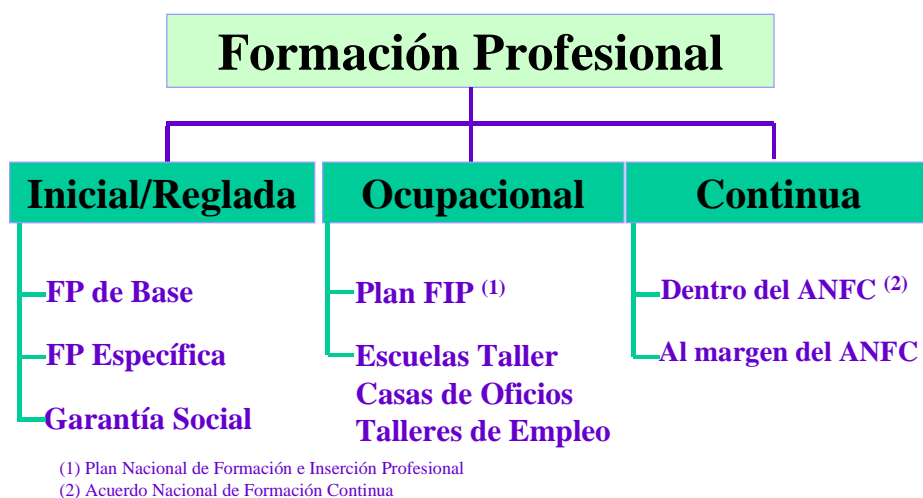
Formación Profesional

Inicial/Reglada

FP de Base

FP Específica

Garantía Social

Ocupacional

Plan FIP $^{(1)}$

Escuelas Taller
Casas de Oficios
Talleres de Empleo

Continua

Dentro del ANFC $^{(2)}$

Al margen del ANFC

(1) Plan Nacional de Formación e Inserción Profesional
(2) Acuerdo Nacional de Formación Continua